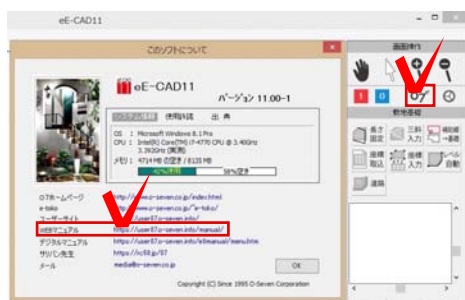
eE-CAD11

このソフトについて

eE-CAD11

バージョン 11.00-1

システム情報　使用制限　出典

OS : Microsoft Windows 8.1 Pro
CPU : Intel(R) Core(TM) i7-4770 CPU @ 3.40GHz 3.392GHz (実測)
メモリ : 4714 MB 空き / 8135 MB

42%使用　58%空き

OTホームページ　https://www.o-seven.co.jp/index.html
e-toko　https://www.o-seven.co.jp/e-toko/
ユーザーサイト　https://user07.o-seven.info/
WEBマニュアル　https://user07.o-seven.info/manual/
デジタルマニュアル　https://user07.o-seven.info/eManual/menu.htm
サツバン先生　https://lc58.jp/07
メール　media@o-seven.co.jp

OK

Copyright (C) Since 1995 O-Seven Corporation

画面操作

1　0

敷地基礎

長方形　三斜入力　補助線一括

座標取込　座標入力　ヘーベル

道路